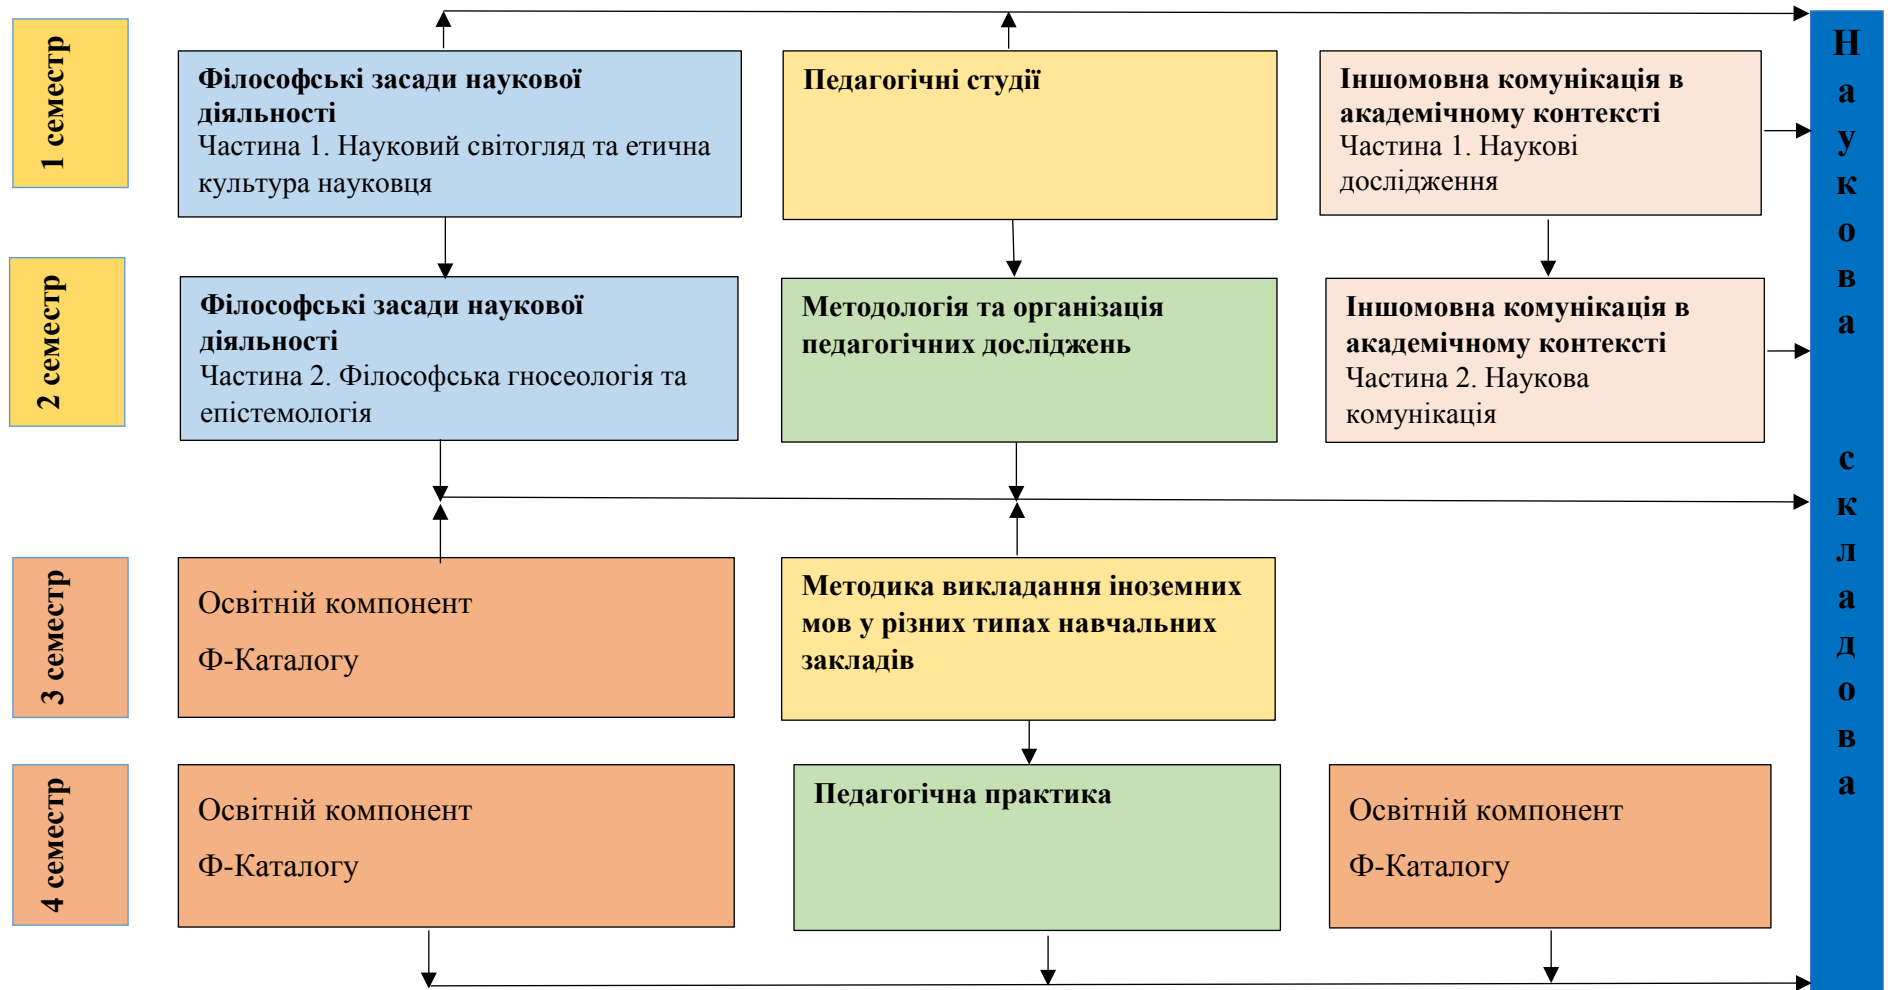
1 семестр

Філософські засади наукової діяльності
Частина 1. Науковий світогляд та етична культура науковця

Педагогічні студії

Іншомовна комунікація в академічному контексті
Частина 1. Наукові дослідження

2 семестр

Філософські засади наукової діяльності
Частина 2. Філософська гносеологія та епістемологія

Методологія та організація педагогічних досліджень

Іншомовна комунікація в академічному контексті
Частина 2. Наукова комунікація

3 семестр

Освітній компонент

Ф-Каталогу

Методика викладання іноземних мов у різних типах навчальних закладів

4 семестр

Освітній компонент

Ф-Каталогу

Педагогічна практика

Освітній компонент

Ф-Каталогу

Наукова складова